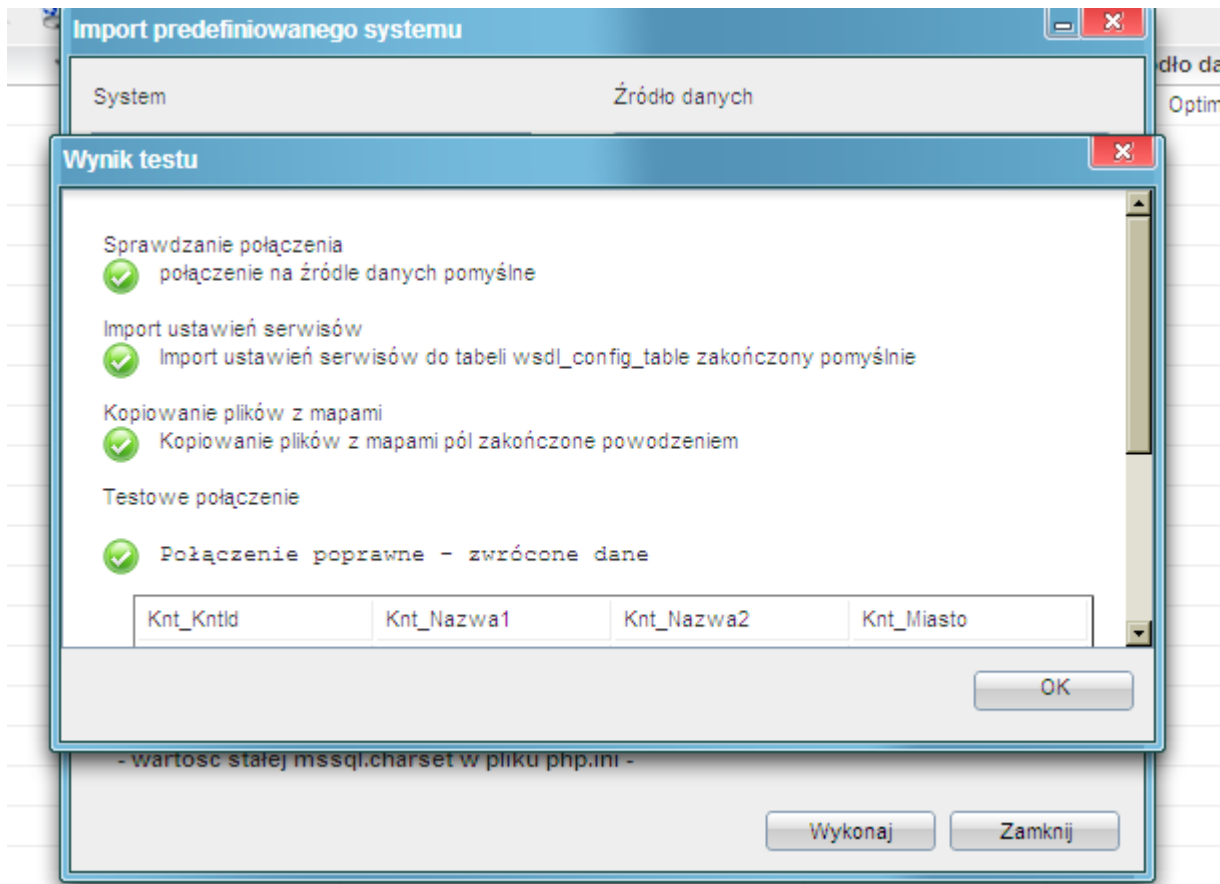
Import predefiniowanego systemu

System

Źródło danych

dło da

Optim

Wynik testu

Sprawdzanie połączenia

połączenie na źródle danych pomyślne

Import ustawień serwisów

Import ustawień serwisów do tabeli wsdl_config_table zakończony pomyślnie

Kopiowanie plików z mapami

Kopiowanie plików z mapami pól zakończone powodzeniem

Testowe połączenie

Połączenie poprawne - zwrócone dane

| Knt_KntId | Knt_Nazwa1 | Knt_Nazwa2 | Knt_Miasto |
|---|---|---|---|

OK

- wartosc stałej mssql.charset w pliku php.ini -

Wykonaj

Zamknij